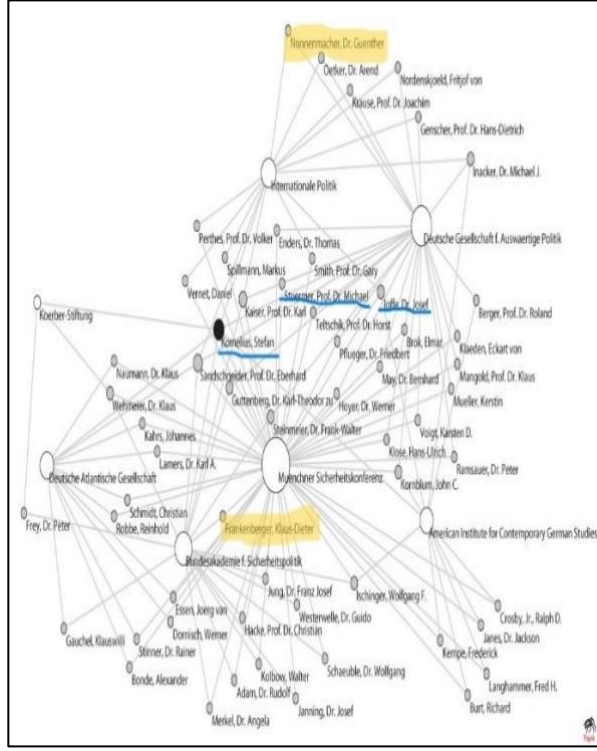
Nonnenmacher, Dr. Guenther
Detker, Dr. Arend
Nordenskjoeld, Fritjof von
Krause, Prof. Dr. Joachim
Genscher, Prof. Dr. Hans-Dietrich
Inacker, Dr. Michael J.
Internationale Politik
Deutsche Gesellschaft f. Auswaertige Politik
Perthes, Prof. Dr. Volker
Enders, Dr. Thomas
Spillmann, Markus
Smith, Prof. Dr. Gary
Vernet, Daniel
Stuermer, Prof. Dr. Michael
Joffe, Dr. Josef
Koerber-Stiftung
Kaiser, Prof. Dr. Karl
Berger, Prof. Dr. Roland
Kornelius, Stefan
Teltschik, Prof. Dr. Horst
Brok, Elmar
Pflueger, Dr. Friedbert
Klaeden, Eckart von
Naumann, Dr. Klaus
Sandschneider, Prof. Dr. Eberhard
Mangold, Prof. Dr. Klaus
May, Dr. Bernhard
Weisser, Dr. Klaus
Guttenberg, Dr. Karl-Theodor zu
Hoyer, Dr. Werner
Mueller, Kerstin
Kahrs, Johannes
Steinmeier, Dr. Frank-Walter
Voigt, Karsten D.
Lamers, Dr. Karl A.
Klose, Hans-Ulrich
Ramsauer, Dr. Peter
Deutsche Atlantische Gesellschaft
Muenchner Sicherheitskonferenz
Kornblum, John C.
Schmidt, Christian
Frey, Dr. Peter
Robbe, Reinhold
Frankenberger, Klaus-Dieter
American Institute for Contemporary German Studies
Bundesakademie f. Sicherheitspolitik
Jung, Dr. Franz Josef
Ischinger, Wolfgang F.
Westerwelle, Dr. Guido
Essen, Joerg van
Crosby, Jr., Ralph D.
Dornisch, Werner
Hacke, Prof. Dr. Christian
Janes, Dr. Jackson
Gauchel, Klauswill
Stinner, Dr. Rainer
Kempe, Frederick
Schaeuble, Dr. Wolfgang
Kolbow, Walter
Bonde, Alexander
Langhammer, Fred H.
Adam, Dr. Rudolf
Burt, Richard
Merkel, Dr. Angela
Janning, Dr. Josef